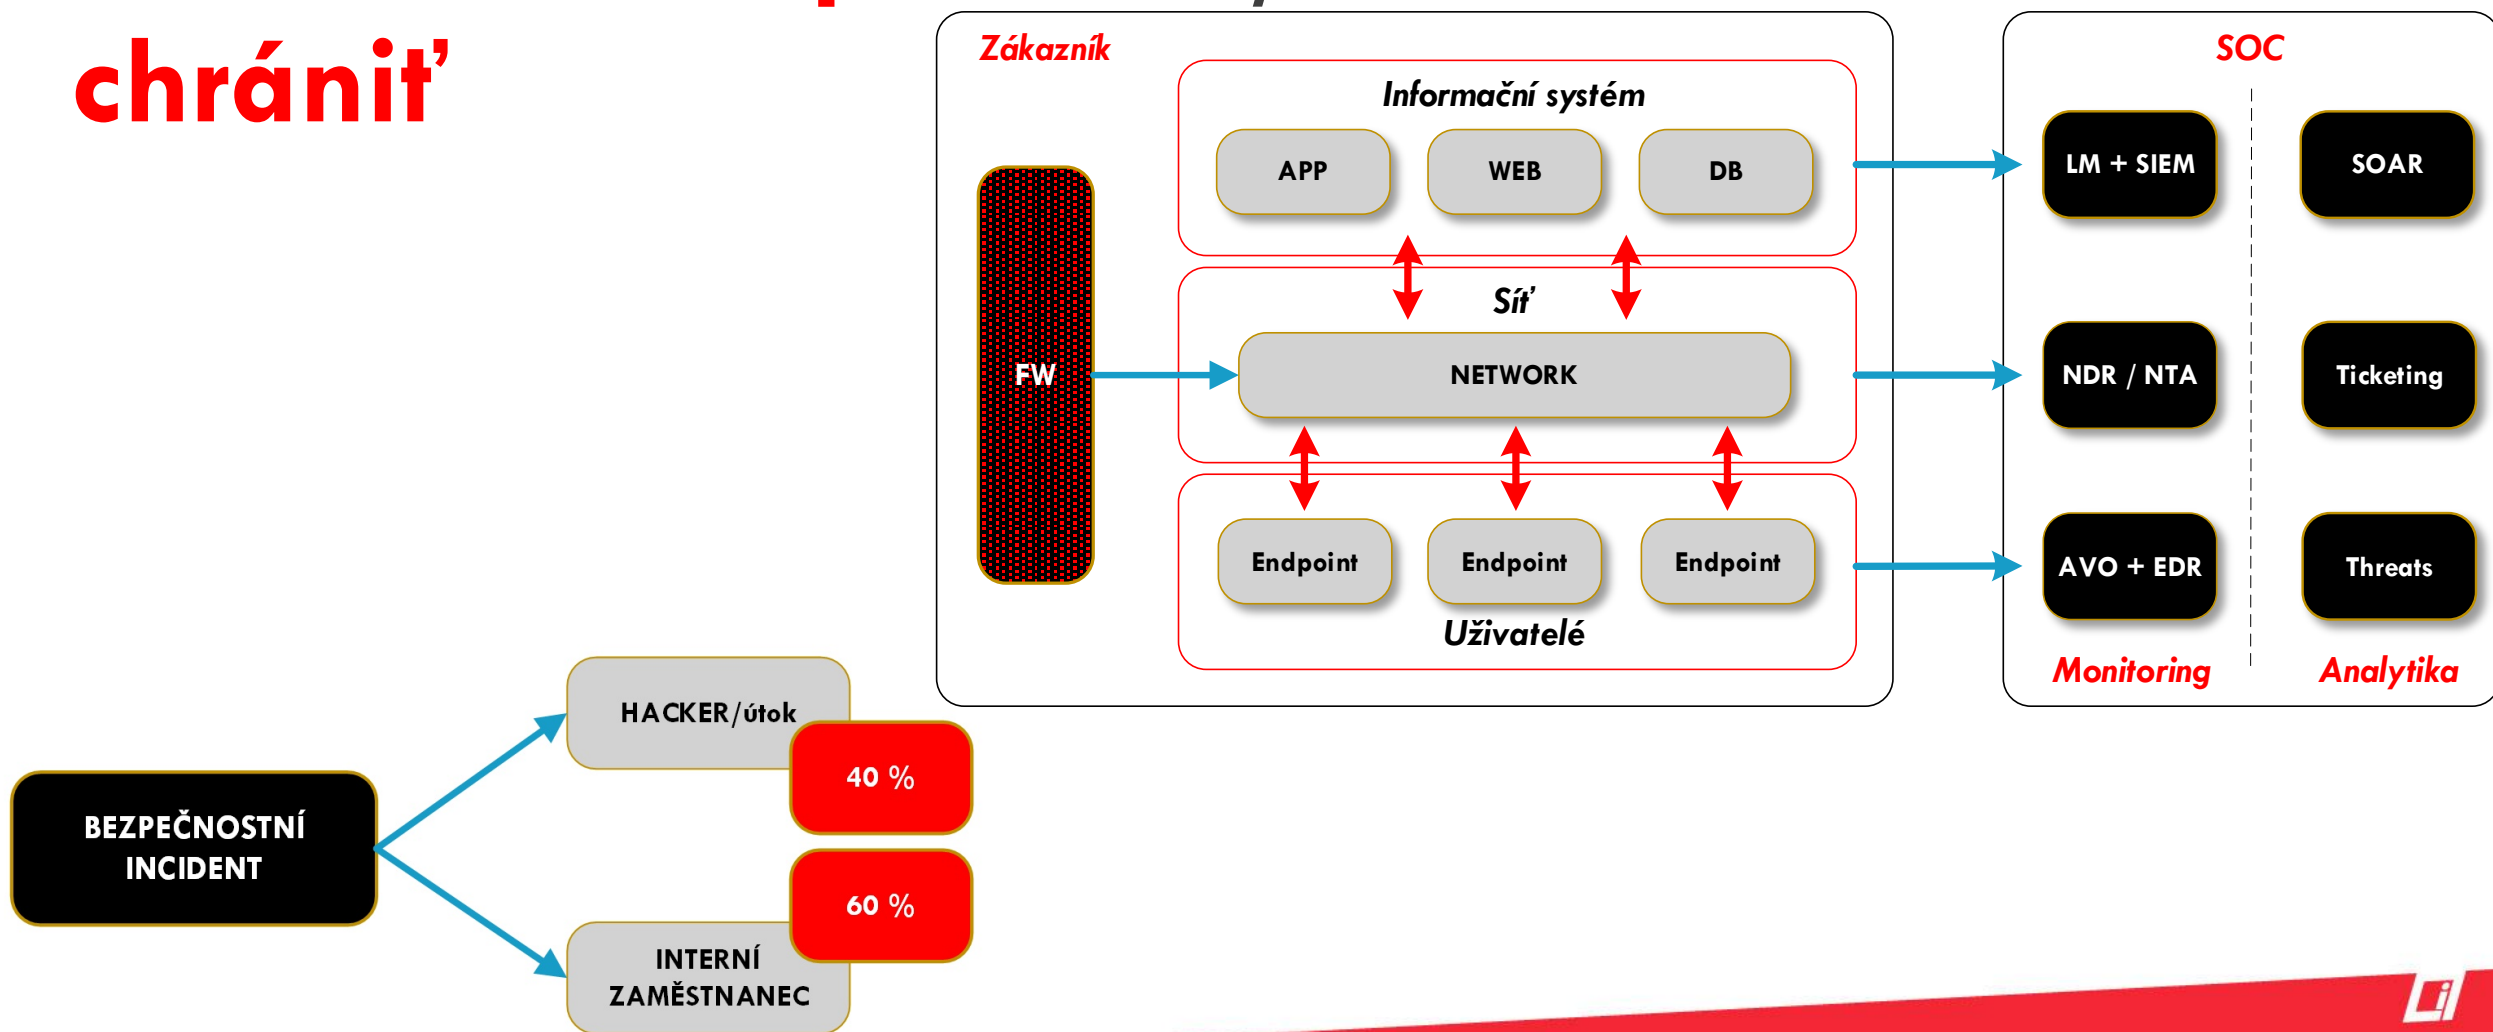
chránit'

Zákazník

Informační systém

APP

WEB

DB

FW

Síť

NETWORK

Endpoint

Endpoint

Endpoint

Uživatelé

SOC

LM + SIEM

SOAR

NDR / NTA

Ticketing

AVO + EDR

Threats

Monitoring

Analytika

BEZPEČNOSTNÍ INCIDENT

HACKER/útok

40 %

60 %

INTERNÍ ZAMĚSTNANEC